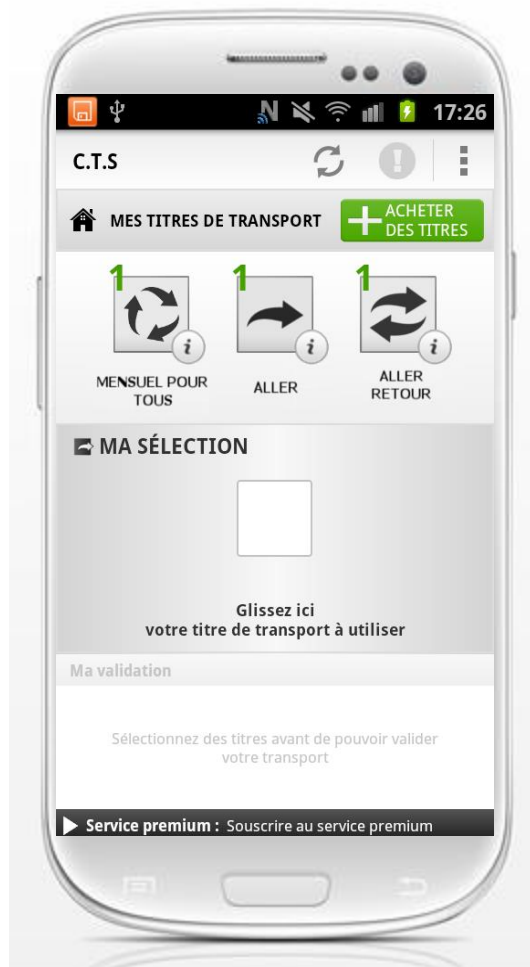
17:26

C.T.S

MES TITRES DE TRANSPORT

ACHETER DES TITRES

1
MENSUEL POUR TOUS

1
ALLER

1
ALLER RETOUR

MA SÉLECTION

Glissez ici
votre titre de transport à utiliser

Ma validation

Sélectionnez des titres avant de pouvoir valider votre transport

Service premium : Souscrire au service premium